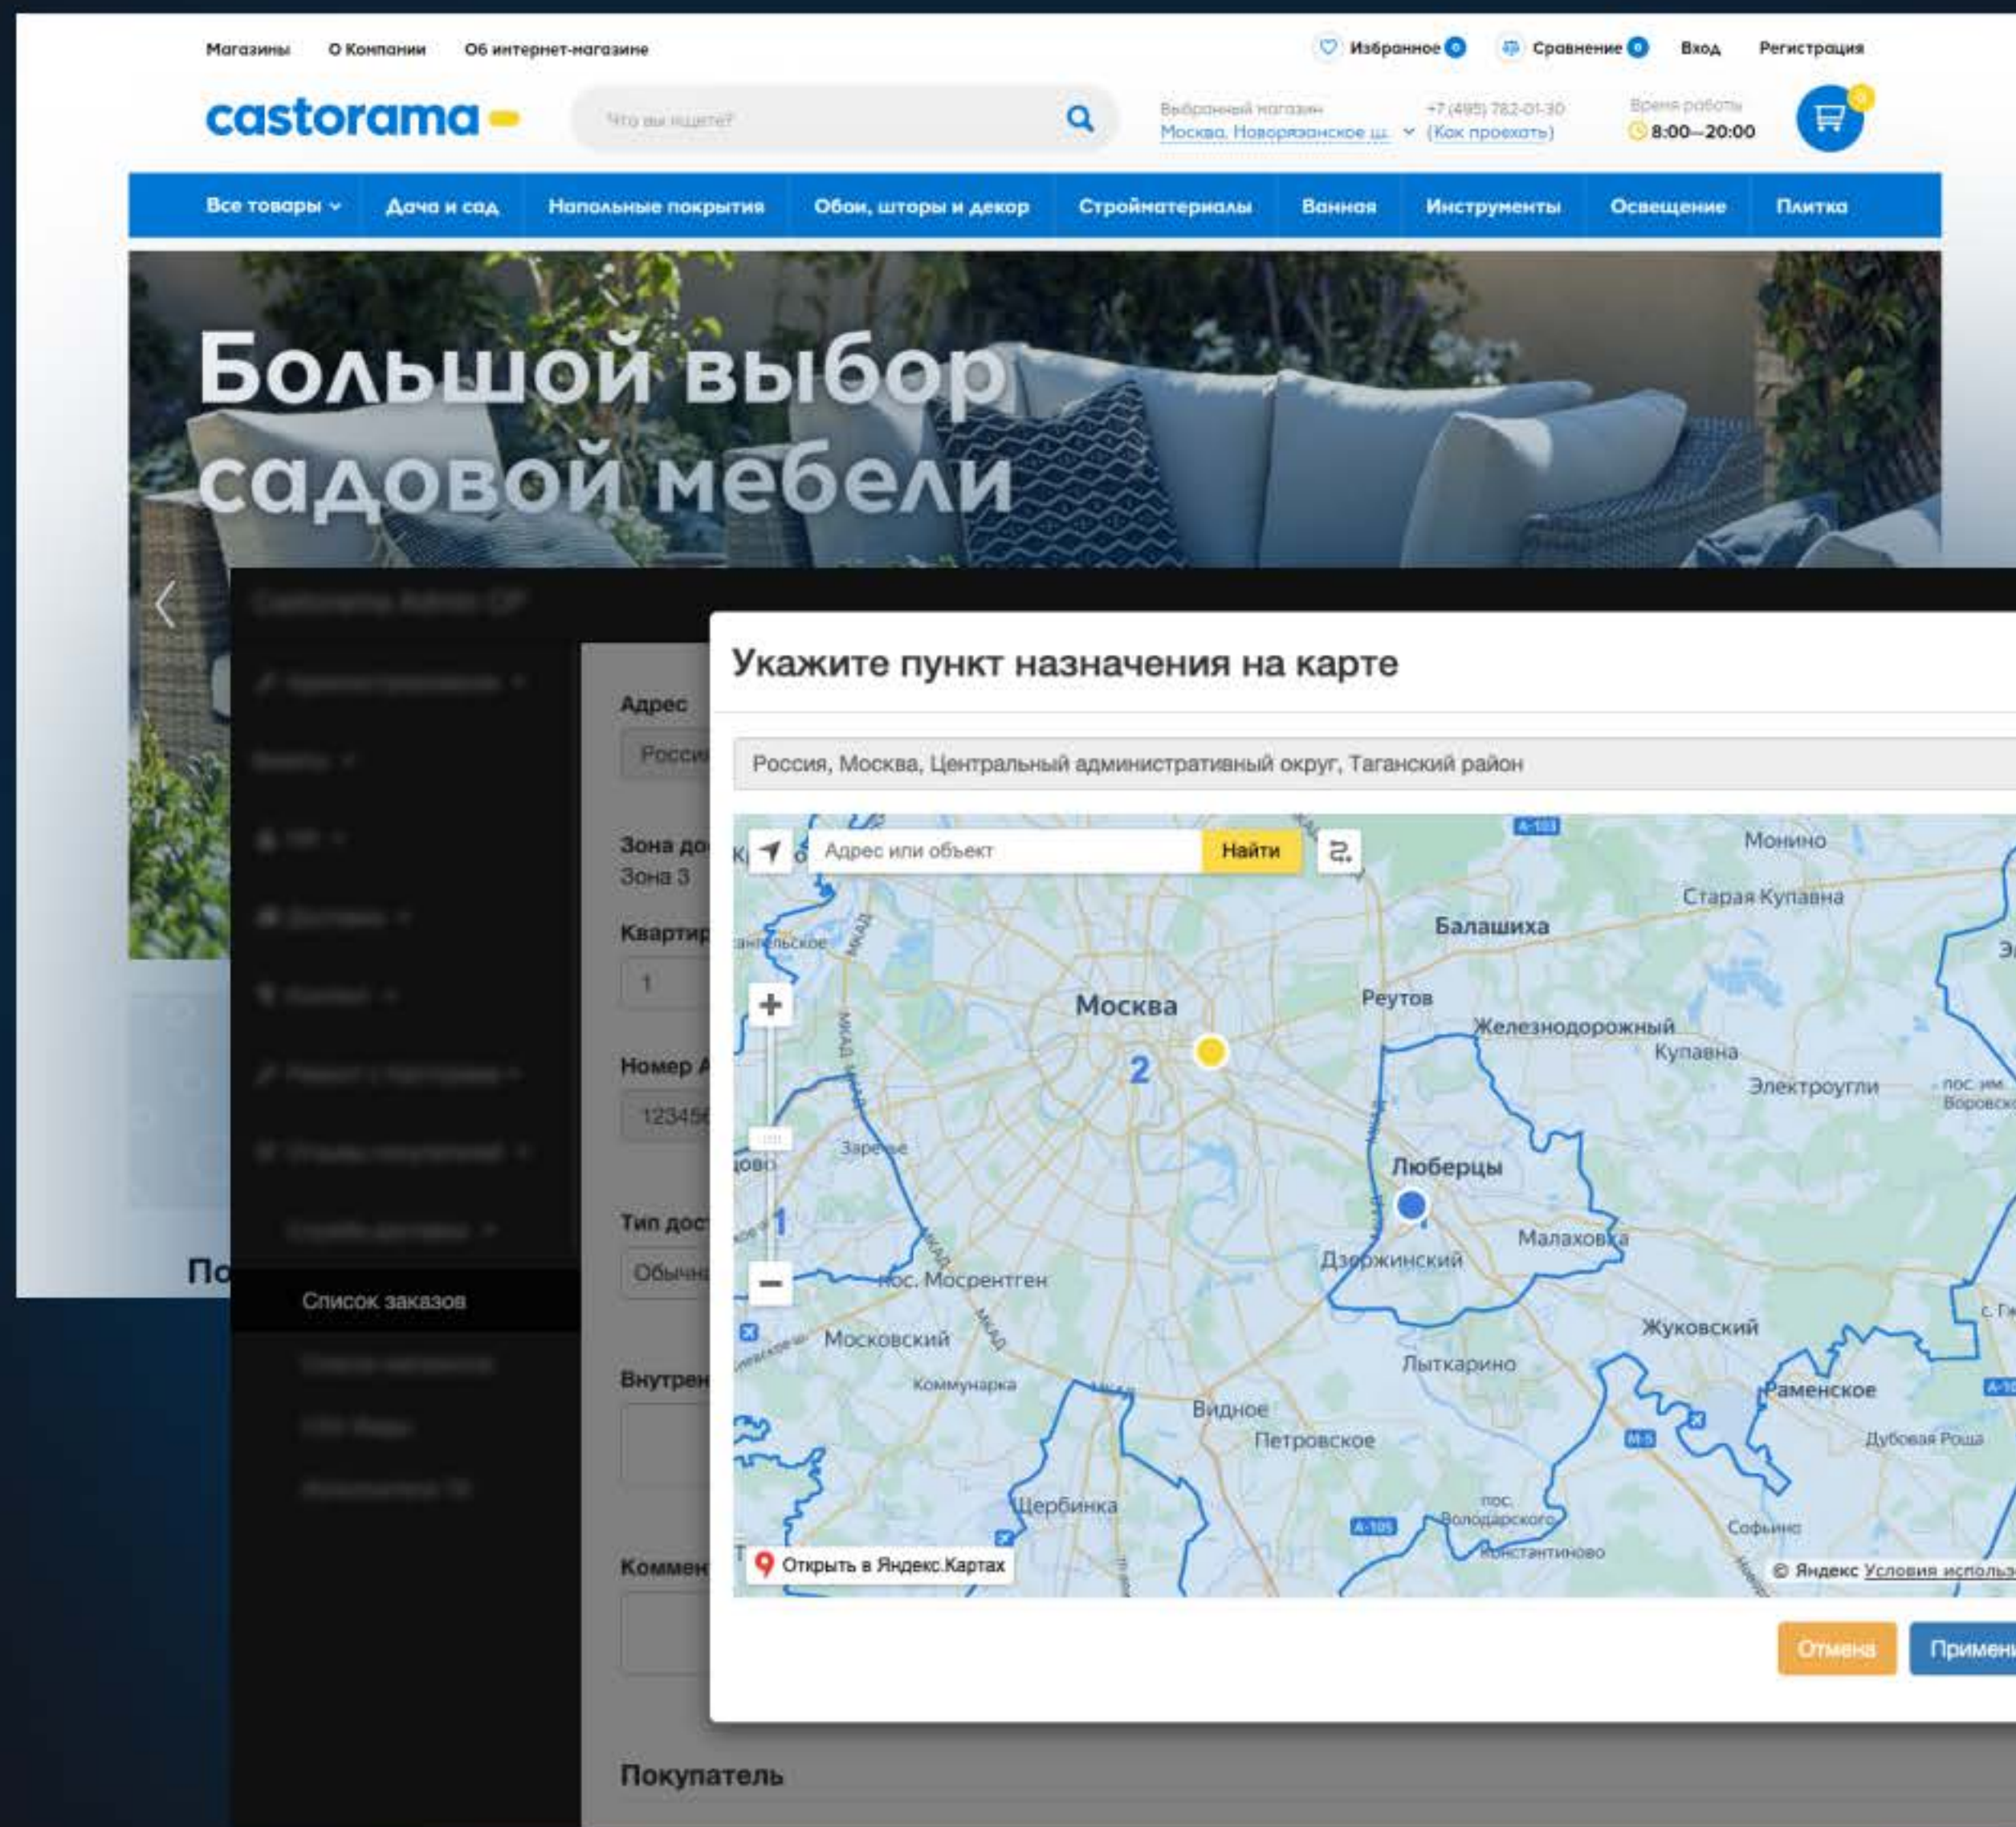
Магазины О Компании Об интернет-магазине

Избранное 0 Сравнение 0 Вход Регистрация

castorama

Что вы ищете?

Выбранный магазин
Москва, Новорязанское ш.

+7 (495) 782-01-30
(Как проехать)

Время работы
8:00–20:00

Все товары Дача и сад Напольные покрытия Обои, шторы и декор Стройматериалы Ванная Инструменты Освещение Плитка

Большой выбор садовой мебели

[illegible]

Список заказов

По

Адрес
Росси

Зона до
Зона 3

Квартир
1

Номер
12345

Тип дос
Обычн

Внутрен

Коммен

Покупатель

Укажите пункт назначения на карте

Россия, Москва, Центральный административный округ, Таганский район

Адрес или объект Найти

Монино
Старая Купавна
Балашиха
Москва
Реутов
Железнодорожный
Купавна
Электроугли
пос. им. Воровского
2
1
Люберцы
Малаховка
Дзержинский
пос. Мосрентген
Московский
Коммунарка
Жуковский
Лыткарино
Раменское
Дубовая Роща
Видное
Петровское
Щербинка
пос. Володарского
Константиново
Софьино
Заречье
МКАД

Открыть в Яндекс.Картах
© Яндекс Условия использ

Отмена Примени